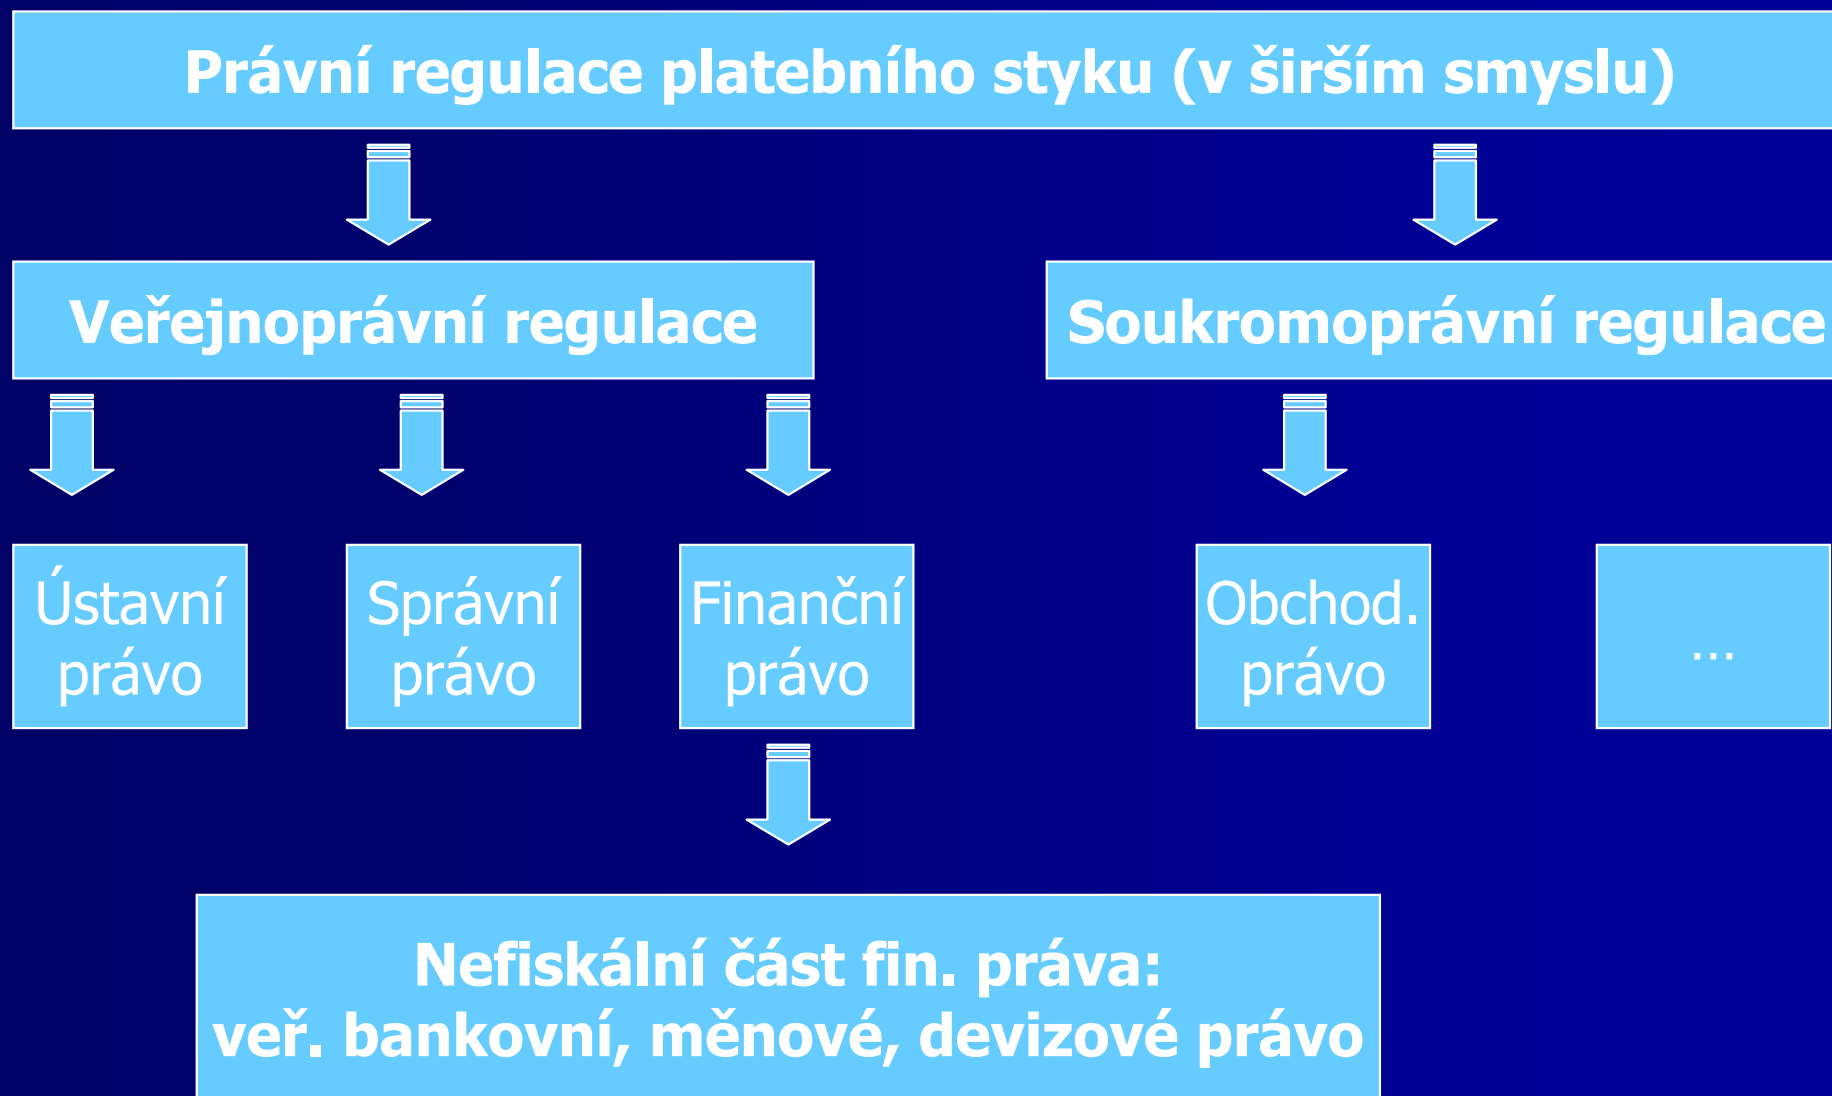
Právní regulace platebního styku (v širším smyslu)

Veřejnoprávní regulace

Soukromoprávní regulace

Ústavní právo

Správní právo

Finanční právo

Obchod. právo

...

Nefiskální část fin. práva:
veř. bankovní, měnové, devizové právo